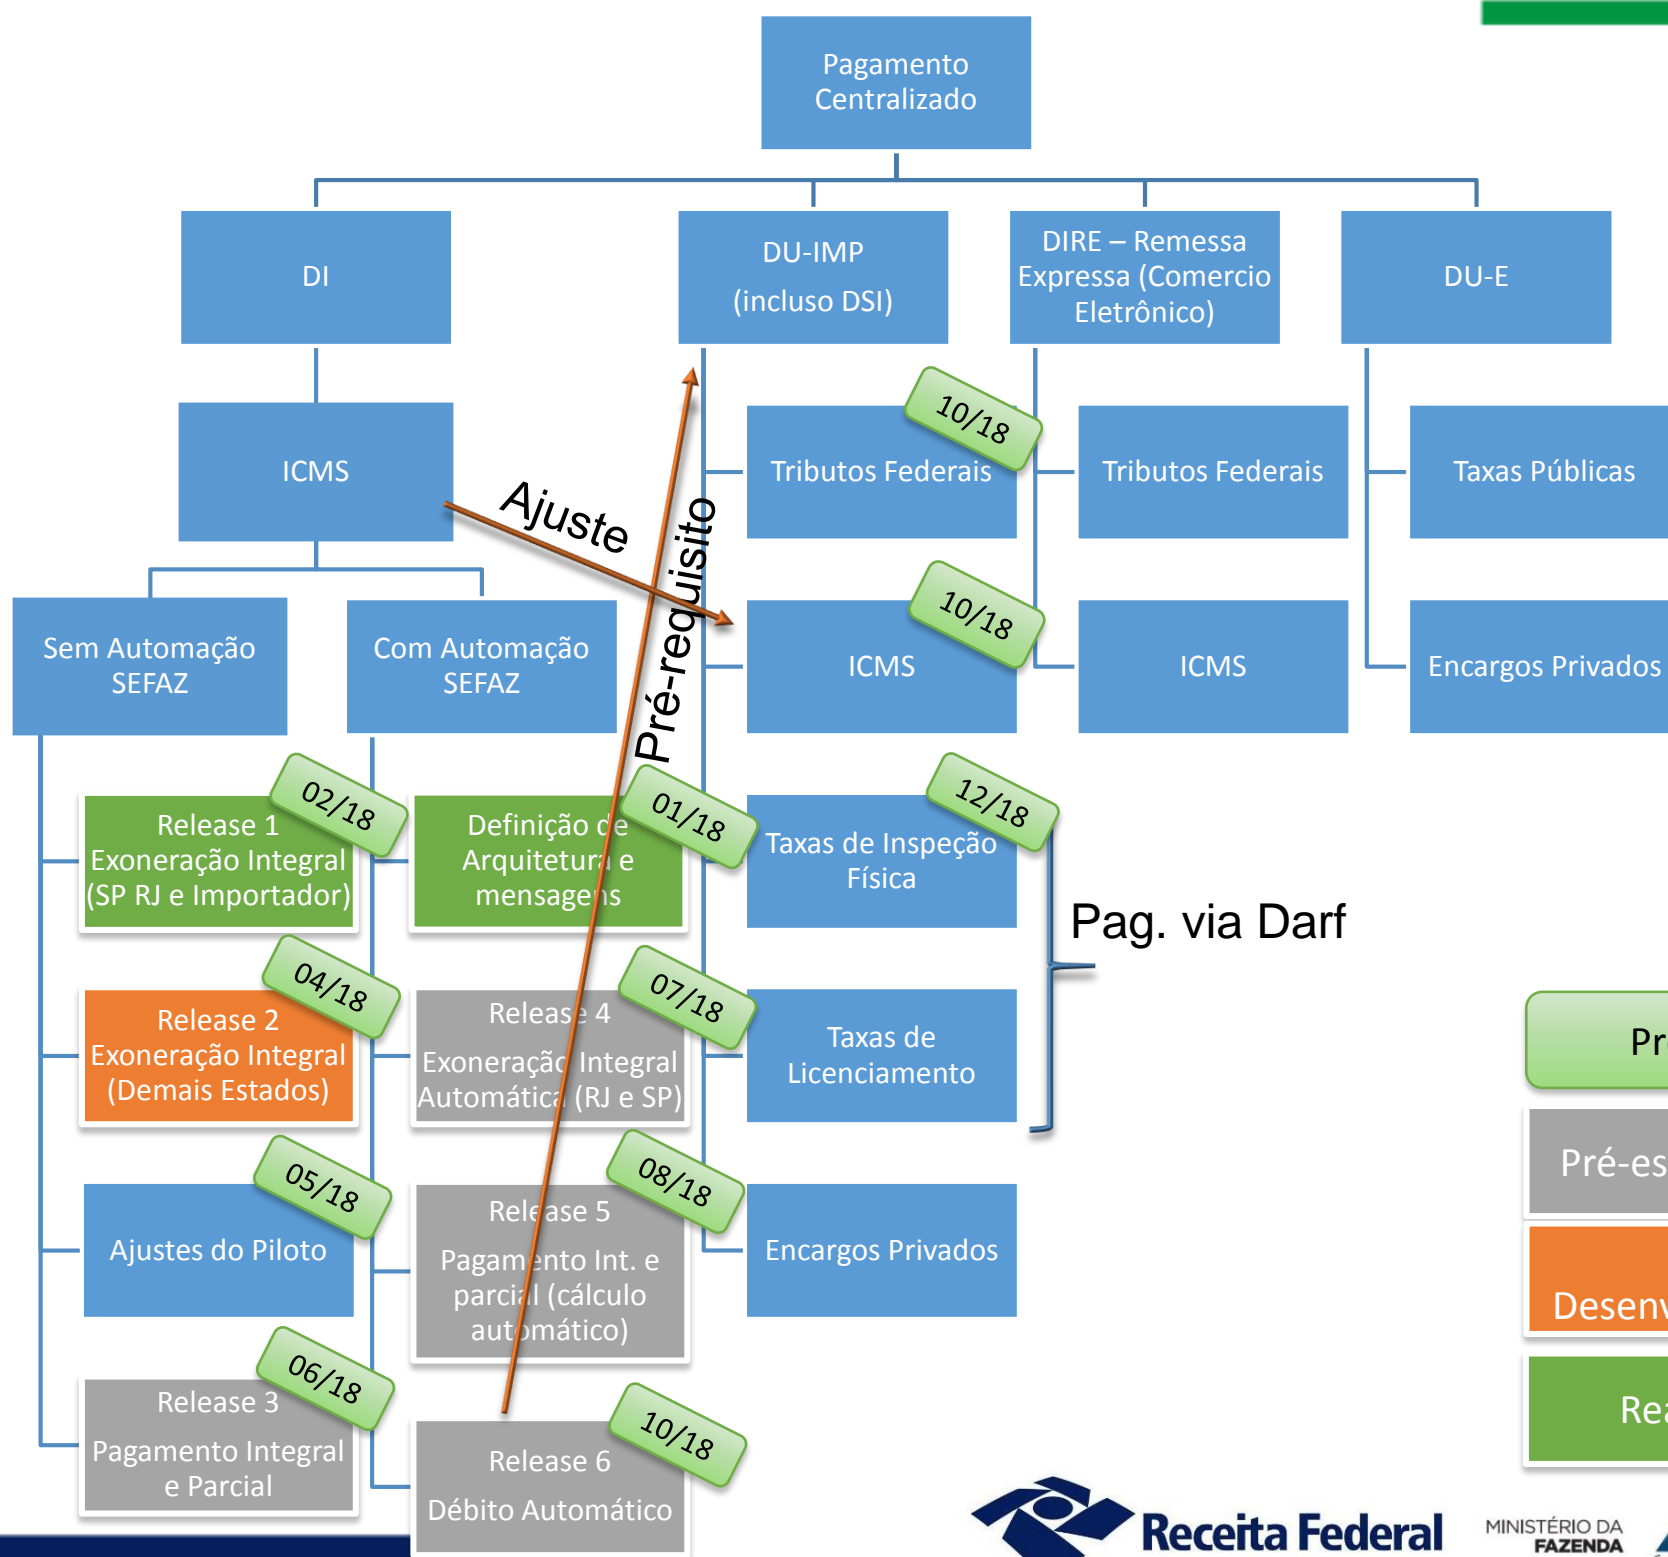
Pagamento Centralizado

DI

DU-IMP (incluso DSI)

DIRE – Remessa Expressa (Comercio Eletrônico)

DU-E

ICMS

Ajuste

Pré-requisito

10/18

Tributos Federais

Tributos Federais

Taxas Públicas

10/18

ICMS

ICMS

Encargos Privados

Sem Automação SEFAZ

Com Automação SEFAZ

02/18

Release 1 Exoneração Integral (SP RJ e Importador)

Definição de Arquitetura e mensagens

01/18

Taxas de Inspeção Física

12/18

Pag. via Darf

04/18

Release 2 Exoneração Integral (Demais Estados)

Release 4 Exoneração Integral Automática (RJ e SP)

07/18

Taxas de Licenciamento

Pr

Pré-es

05/18

Ajustes do Piloto

Release 5 Pagamento Int. e parcial (cálculo automático)

08/18

Encargos Privados

Desenv

06/18

Release 3 Pagamento Integral e Parcial

10/18

Release 6 Débito Automático

Re

Receita Federal

MINISTÉRIO DA FAZENDA